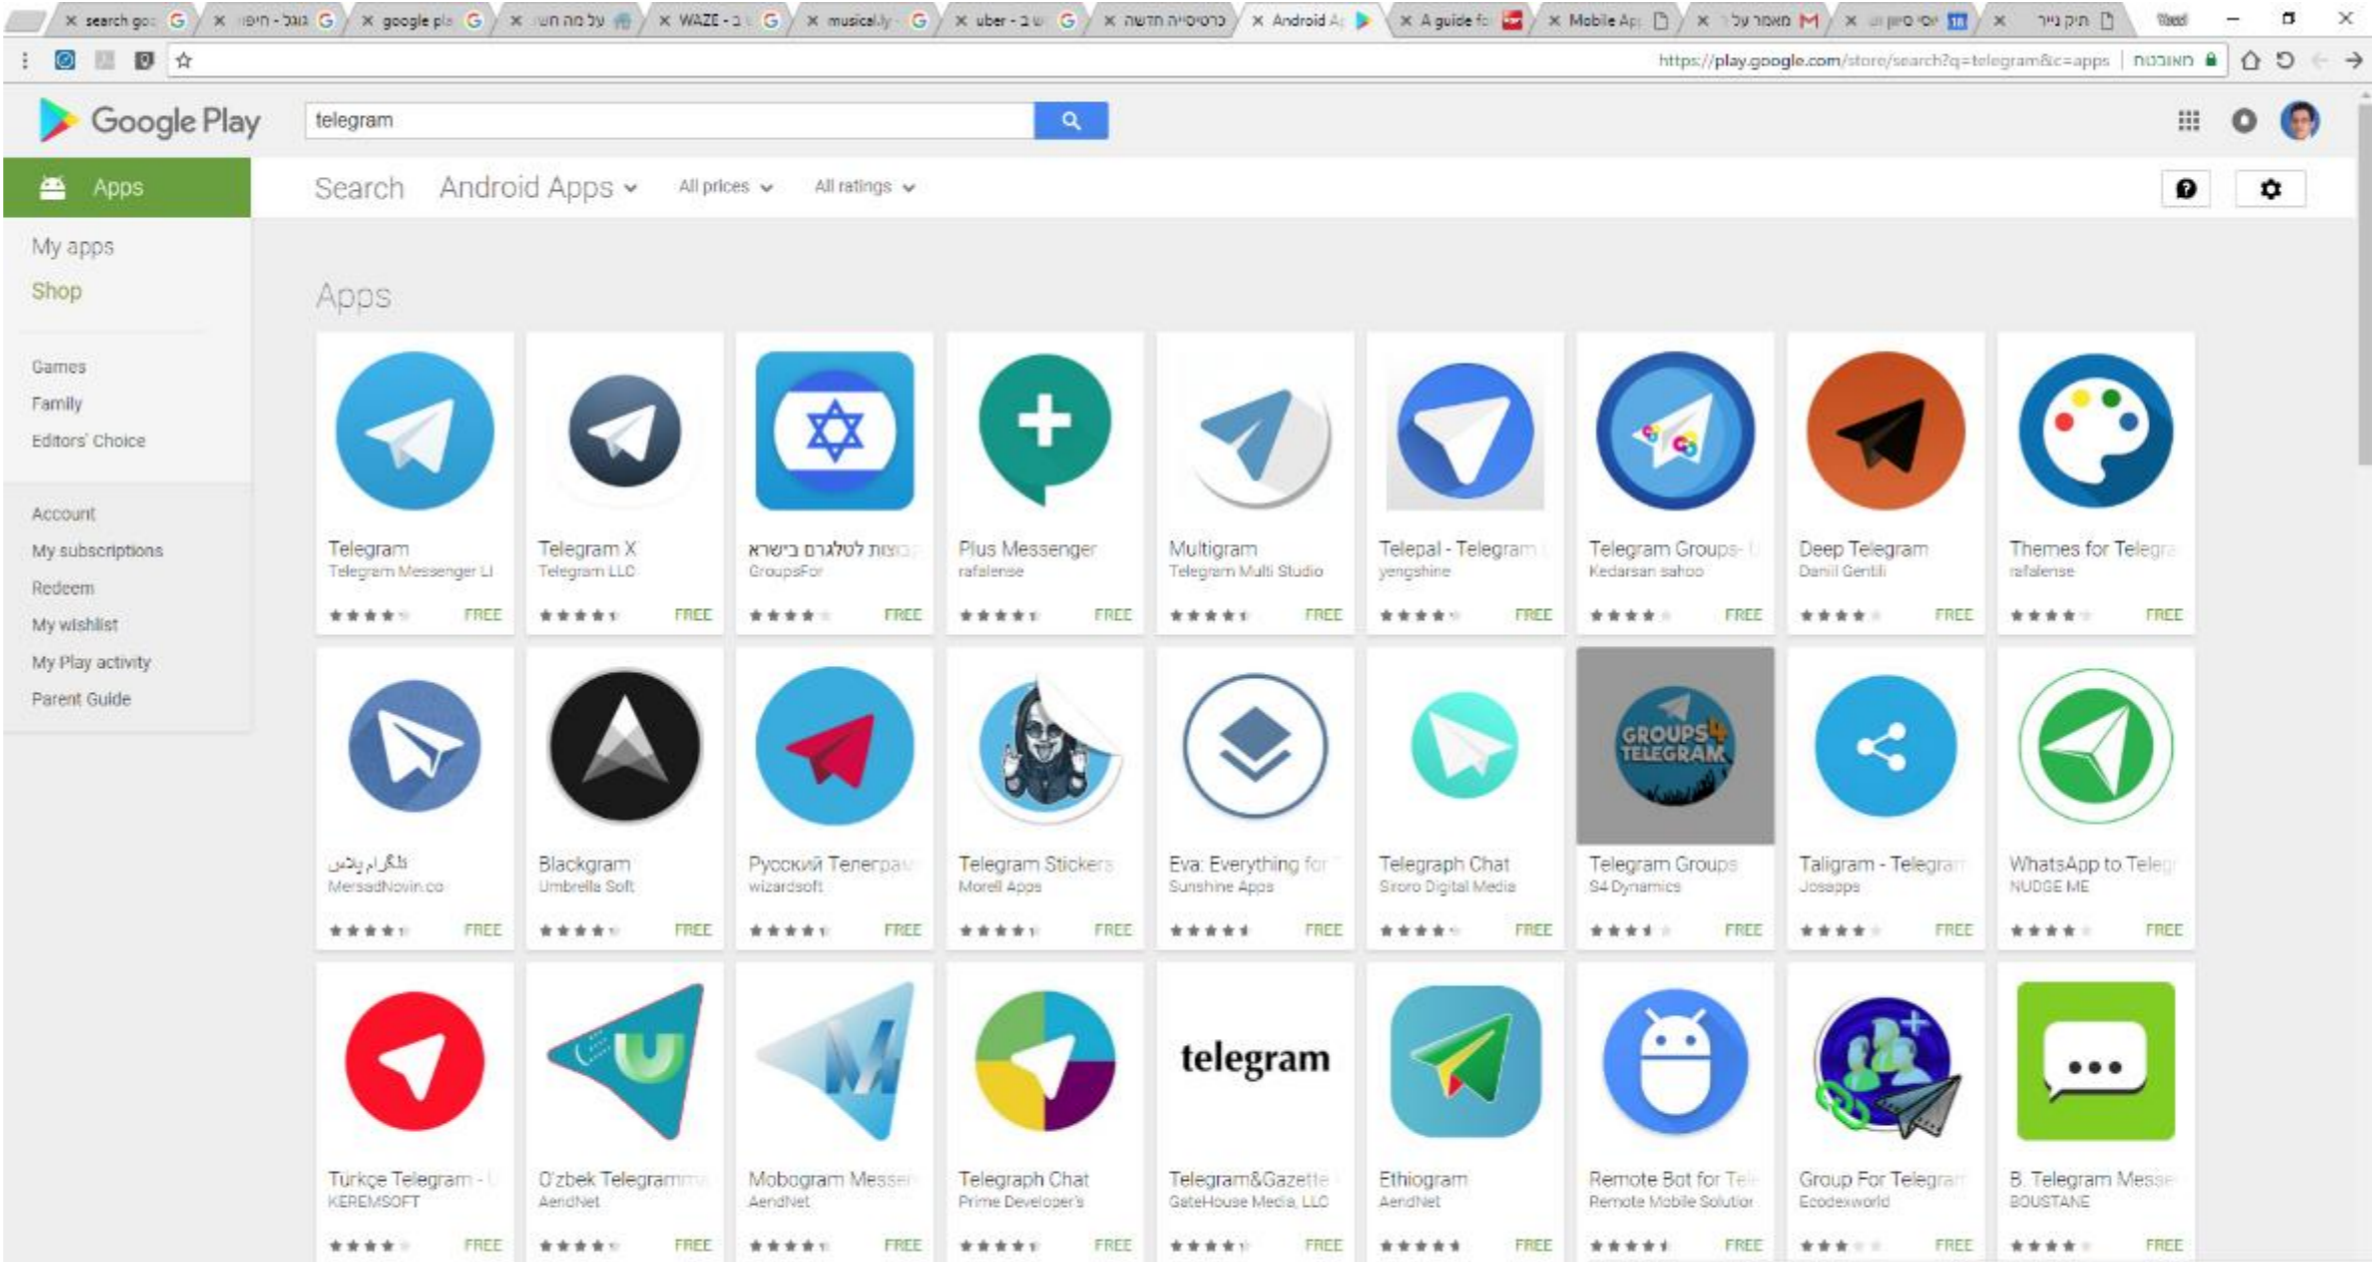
search goo | גוגל חיפוי | google pla | על מה שו | WAZE - ב | musical.ly | uber - ב ש | כרטיסיה חדשה | Android A | A guide fo | Mobile Ap | מאמר על | יוסי ס | תיק נייר

https://play.google.com/store/search?q=telegram&c=apps מאובטח

Google Play

telegram

Apps

Search Android Apps All prices All ratings

My apps
Shop

Games
Family
Editors' Choice

Account
My subscriptions
Redeem
My wishlist
My Play activity
Parent Guide

Apps

Telegram
Telegram Messenger LL
FREE

Telegram X
Telegram LLC
FREE

קבוצות לטלגרם בישראל
GroupsFor
FREE

Plus Messenger
rafalense
FREE

Multigram
Telegram Multi Studio
FREE

Telepal - Telegram
yengshine
FREE

Telegram Groups
Kedarsan sahoo
FREE

Deep Telegram
Danill Gentili
FREE

Themes for Telegra
rafalense
FREE

تلگرام پلاس
MersadNovin.co
FREE

Blackgram
Umbrella Soft
FREE

Русский Телеграм
wizardsoft
FREE

Telegram Stickers
Morell Apps
FREE

Eva: Everything for
Sunshine Apps
FREE

Telegraph Chat
Sroro Digital Media
FREE

GROUPS 4 TELEGRAM
Telegram Groups
S4 Dynamics
FREE

Taligram - Telegram
Josapps
FREE

WhatsApp to Teleg
NUDGE ME
FREE

Turkçe Telegram
KEREMSOFT
FREE

O'zbek Telegramm
AendNet
FREE

Mobogram Messen
AendNet
FREE

Telegraph Chat
Prime Developer's
FREE

telegram
Telegram&Gazette
GateHouse Media, LLC
FREE

Ethiogram
AendNet
FREE

Remote Bot for Tele
Remote Mobile Solution
FREE

Group For Telegram
Ecodexworld
FREE

B. Telegram Messe
BOUSTANE
FREE